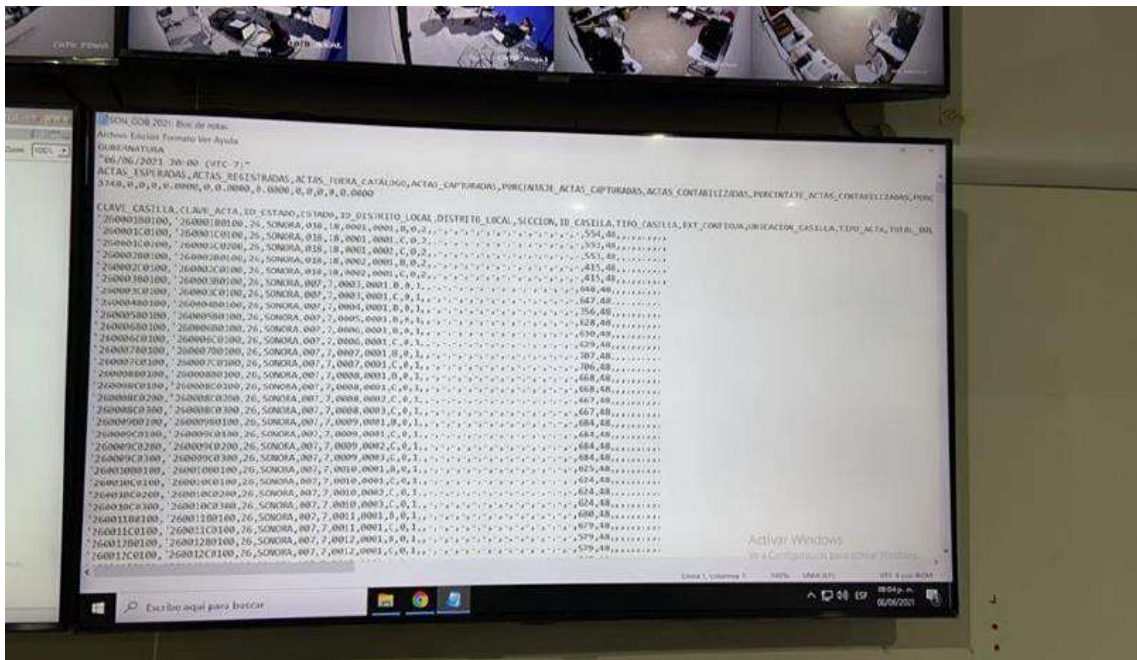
SON_GOB 2021: Bloc de notas
Archivo Edición Formato Ver Ayuda
GUBERNATURA
"06/06/2021 20:00 (UTC-7)"
ACTAS_ESPERADAS,ACTAS_REGISTRADAS,ACTAS_FUERA_CATALOGO,ACTAS_CAPTURADAS,PORCENTAJE_ACTAS_CAPTURADAS,ACTAS_CONTABILIZADAS,PORCENTAJE_ACTAS_CONTABILIZADAS,PORC
3748,0,0,0,0.0000,0,0.0000,0.0000,0,0,0,0,0.0000

CLAVE_CASILLA,CLAVE_ACTA,ID_ESTADO,ESTADO,ID_DISTRITO_LOCAL,DISTRITO_LOCAL,SECCION,ID_CASILLA,TIPO_CASILLA,EXT_CONTIGUA,UBICACION_CASILLA,TIPO_ACTA,TOTAL_BOL
'26000100100,'2600010B0100,26,SONORA,018,18,0001,0001,B,0,2,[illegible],554,48,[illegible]
'260001C0100,'260001C0100,26,SONORA,018,18,0001,0001,C,0,2,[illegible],554,48,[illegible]
'260001C0200,'260001C0200,26,SONORA,018,18,0001,0002,C,0,2,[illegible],553,48,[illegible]
'26000200100,'2600020B0100,26,SONORA,018,18,0002,0001,B,0,2,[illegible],553,48,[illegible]
'260002C0100,'260002C0100,26,SONORA,018,18,0002,0001,C,0,2,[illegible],415,48,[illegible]
'26000300100,'2600030B0100,26,SONORA,007,7,0003,0001,B,0,1,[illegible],415,48,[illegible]
'260003C0100,'260003C0100,26,SONORA,007,7,0003,0001,C,0,1,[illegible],640,48,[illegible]
'26000400100,'2600040B0100,26,SONORA,007,7,0004,0001,B,0,1,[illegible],647,48,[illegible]
'26000500100,'2600050B0100,26,SONORA,007,7,0005,0001,B,0,1,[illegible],356,48,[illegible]
'26000600100,'2600060B0100,26,SONORA,007,7,0006,0001,B,0,1,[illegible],628,48,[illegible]
'260006C0100,'260006C0100,26,SONORA,007,7,0006,0001,C,0,1,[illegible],630,48,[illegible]
'26000700100,'2600070B0100,26,SONORA,007,7,0007,0001,B,0,1,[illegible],629,48,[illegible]
'260007C0100,'260007C0100,26,SONORA,007,7,0007,0001,C,0,1,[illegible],707,48,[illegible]
'26000800100,'2600080B0100,26,SONORA,007,7,0008,0001,B,0,1,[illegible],706,48,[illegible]
'260008C0100,'260008C0100,26,SONORA,007,7,0008,0001,C,0,1,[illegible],668,48,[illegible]
'260008C0200,'260008C0200,26,SONORA,007,7,0008,0002,C,0,1,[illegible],668,48,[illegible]
'260008C0300,'260008C0300,26,SONORA,007,7,0008,0003,C,0,1,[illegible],667,48,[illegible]
'26000900100,'2600090B0100,26,SONORA,007,7,0009,0001,B,0,1,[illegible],667,48,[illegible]
'260009C0100,'260009C0100,26,SONORA,007,7,0009,0001,C,0,1,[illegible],684,48,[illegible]
'260009C0200,'260009C0200,26,SONORA,007,7,0009,0002,C,0,1,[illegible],684,48,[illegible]
'260009C0300,'260009C0300,26,SONORA,007,7,0009,0003,C,0,1,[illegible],684,48,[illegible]
'26001000100,'2600100B0100,26,SONORA,007,7,0010,0001,B,0,1,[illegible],625,48,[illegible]
'260010C0100,'260010C0100,26,SONORA,007,7,0010,0001,C,0,1,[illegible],624,48,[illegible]
'260010C0200,'260010C0200,26,SONORA,007,7,0010,0002,C,0,1,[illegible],624,48,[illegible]
'260010C0300,'260010C0300,26,SONORA,007,7,0010,0003,C,0,1,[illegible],624,48,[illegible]
'26001100100,'2600110B0100,26,SONORA,007,7,0011,0001,B,0,1,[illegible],680,48,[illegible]
'260011C0100,'260011C0100,26,SONORA,007,7,0011,0001,C,0,1,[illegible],679,48,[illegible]
'26001200100,'2600120B0100,26,SONORA,007,7,0012,0001,B,0,1,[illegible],579,48,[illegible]
'260012C0100,'260012C0100,26,SONORA,007,7,0012,0001,C,0,1,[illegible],579,48,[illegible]

Activar Windows
Ve a Configuración para activar Windows.
Línea 1, columna 1 100% UNIX (LF) UTF-8 con BOM
Escribe aquí para buscar
ESP 08:04 p. m. 06/06/2021